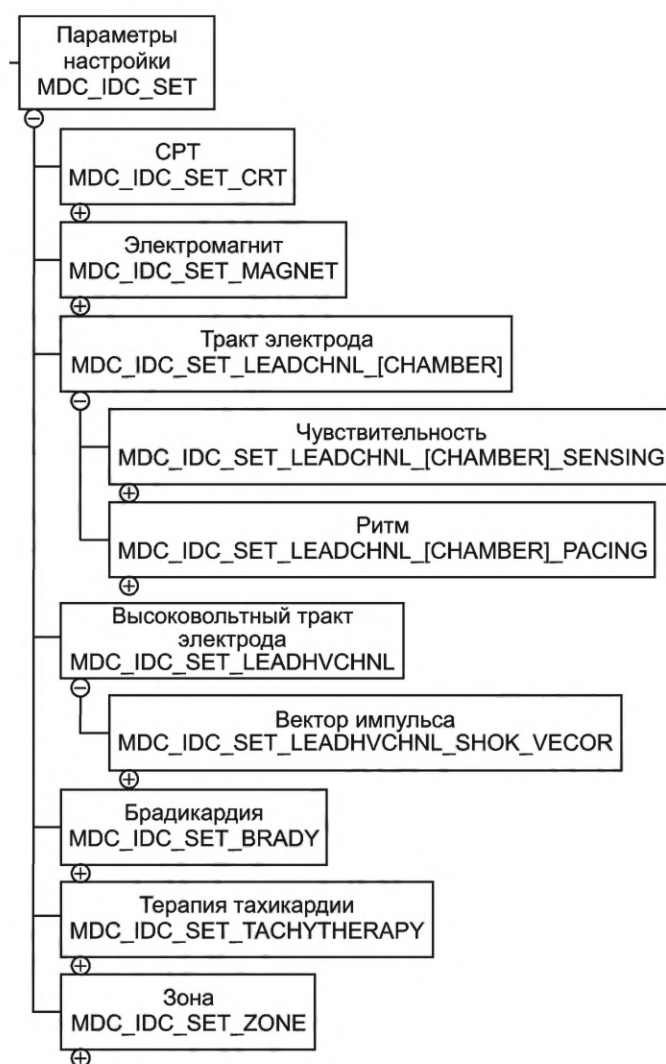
Параметры настройки
MDC_IDC_SET

СРТ
MDC_IDC_SET_CRT

Электромагнит
MDC_IDC_SET_MAGNET

Тракт электрода
MDC_IDC_SET_LEADCHNL_[CHAMBER]

Чувствительность
MDC_IDC_SET_LEADCHNL_[CHAMBER]_SENSING

Ритм
MDC_IDC_SET_LEADCHNL_[CHAMBER]_PACING

Высоковольтный тракт электрода
MDC_IDC_SET_LEADHVCHNL

Вектор импульса
MDC_IDC_SET_LEADHVCHNL_SHOK_VECOR

Брадикардия
MDC_IDC_SET_BRADY

Терапия тахикардии
MDC_IDC_SET_TACHYTHERAPY

Зона
MDC_IDC_SET_ZONE